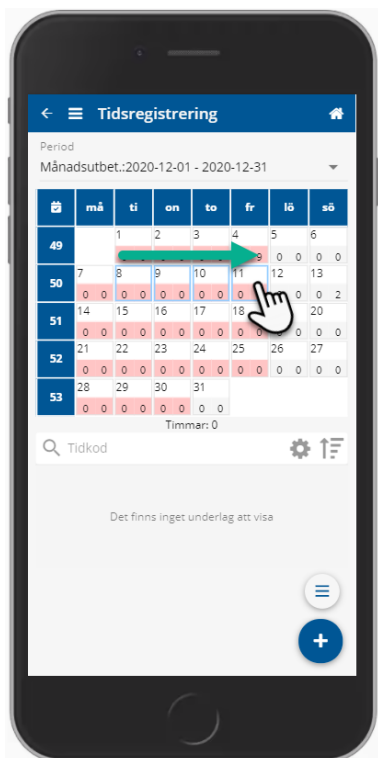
Tidsregistrering

Period
Månadsutbet.:2020-12-01 - 2020-12-31

| | må | ti | on | to | fr | lö | sö |
|---|---|---|---|---|---|---|---|
| 49 | | 1 | 2 | 3 | 4 9 | 5 0 0 | 6 0 0 |
| 50 | 7 0 0 | 8 0 0 | 9 0 0 | 10 0 0 | 11 0 | 12 | 13 0 2 |
| 51 | 14 0 0 | 15 0 0 | 16 0 0 | 17 0 0 | 18 0 | | 20 0 0 |
| 52 | 21 0 0 | 22 0 0 | 23 0 0 | 24 0 0 | 25 0 0 | 26 0 0 | 27 0 0 |
| 53 | 28 0 0 | 29 0 0 | 30 0 0 | 31 0 0 | | | |

Timmar: 0

Tidkod

Det finns inget underlag att visa